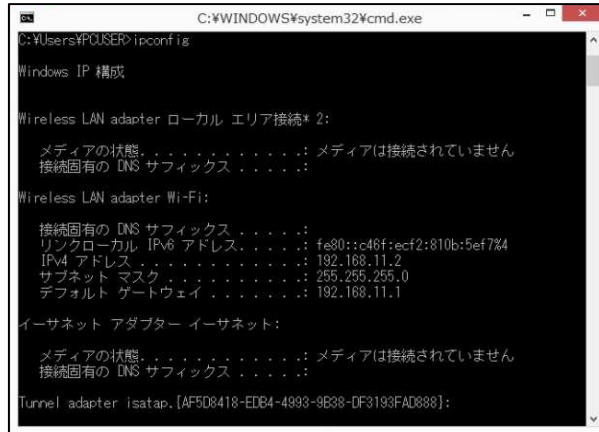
C:¥WINDOWS¥system32¥cmd.exe

C:¥Users¥PCUSER>ipconfig

Windows IP 構成

Wireless LAN adapter ローカル エリア接続* 2:

メディアの状態. . . . . . . . . . . .: メディアは接続されていません
接続固有の DNS サフィックス . . . . .:

Wireless LAN adapter Wi-Fi:

接続固有の DNS サフィックス . . . . .:
リンクローカル IPv6 アドレス. . . . .: fe80::c46f:ecf2:810b:5ef7%4
IPv4 アドレス . . . . . . . . . . . .: 192.168.11.2
サブネット マスク . . . . . . . . . .: 255.255.255.0
デフォルト ゲートウェイ . . . . . . .: 192.168.11.1

イーサネット アダプター イーサネット:

メディアの状態. . . . . . . . . . . .: メディアは接続されていません
接続固有の DNS サフィックス . . . . .:

Tunnel adapter isatap.{AF5D8418-EDB4-4993-9B38-DF3193FAD888}: